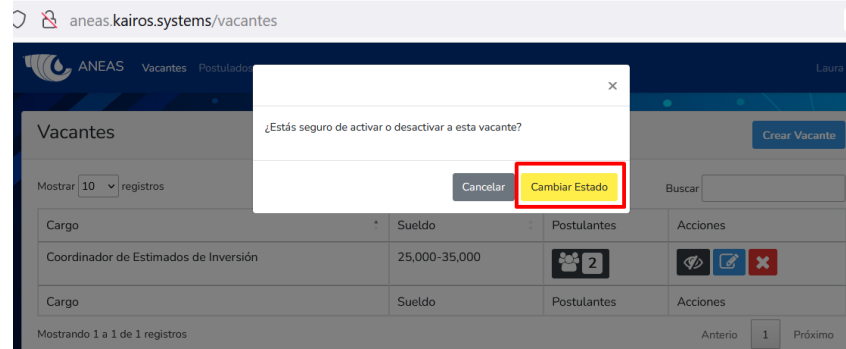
aneas.kairos.systems/vacantes

ANEAS Vacantes Postulados

Laura

Vacantes

Crear Vacante

×

¿Estás seguro de activar o desactivar a esta vacante?

Cancelar Cambiar Estado

Mostrar 10 registros

Buscar

| Cargo | Sueldo | Postulantes | Acciones |
|---|---|---|---|
| Coordinador de Estimados de Inversión | 25,000-35,000 | 2 | |
| Cargo | Sueldo | Postulantes | Acciones |

Mostrando 1 a 1 de 1 registros

Anterior 1 Próximo